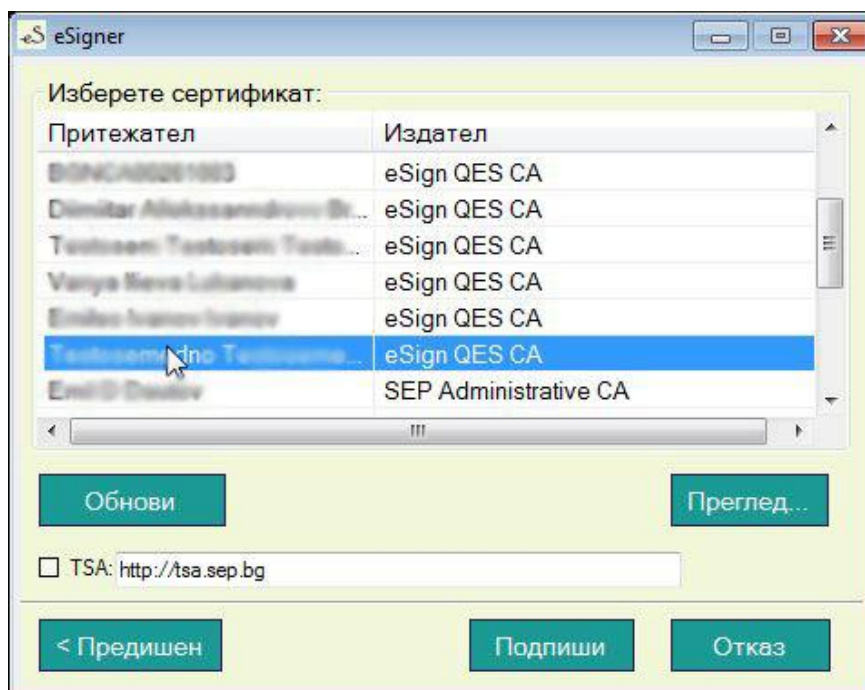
eSigner

Изберете сертификат:

| Притежател | Издател |
|---|---|
| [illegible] | eSign QES CA |
| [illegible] | eSign QES CA |
| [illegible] | eSign QES CA |
| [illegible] | eSign QES CA |
| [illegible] | eSign QES CA |
| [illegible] | eSign QES CA |
| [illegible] | SEP Administrative CA |

Обнови

Преглед...

TSA: http://tsa.sep.bg

< Предишен

Подпиши

Отказ